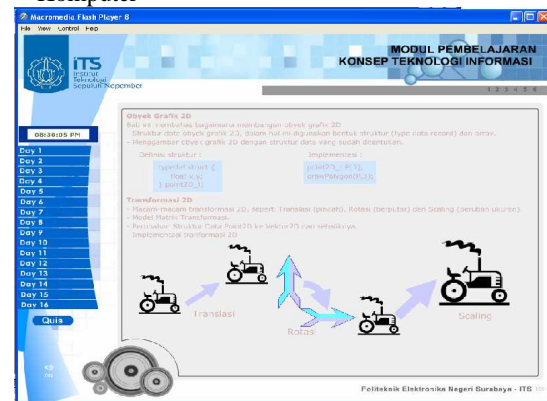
Komputer

Macromedia Flash Player 8

File View Control Help

ITS Institut Teknologi Sepuluh Nopember

MODUL PEMBELAJARAN
KONSEP TEKNOLOGI INFORMASI

1 2 3 4 5 6

08:38:05 PM

Day 1
Day 2
Day 3
Day 4
Day 5
Day 6
Day 7
Day 8
Day 9
Day 10
Day 11
Day 12
Day 13
Day 14
Day 15
Day 16

Quis

Obyek Grafik 2D
Bab ini membahas bagaimana membangun obyek grafik 2D
- Struktur data obyek grafik 2D, dalam hal ini digunakan bentuk struktur (type data record) dan array.
- Menggambar obyek grafik 2D dengan struktur data yang sudah ditentukan.

Definisi struktur :
typedef struct {
float x,y;
} point2D_t;

Implementasi :
point2D_t P[3];
drawPolygon(P,3);

Transformasi 2D
- Macam-macam transformasi 2D, seperti Translasi (pindah), Rotasi (berputar) dan Scaling (perubahan ukuran).
- Model Matrik Transformasi.
- Perubahan Struktur Data Point2D ke Vektor2D dan sebaliknya.
- Implementasi transformasi 2D

Translasi

Rotasi

Scaling

Politeknik Elektronika Negeri Surabaya - ITS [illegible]